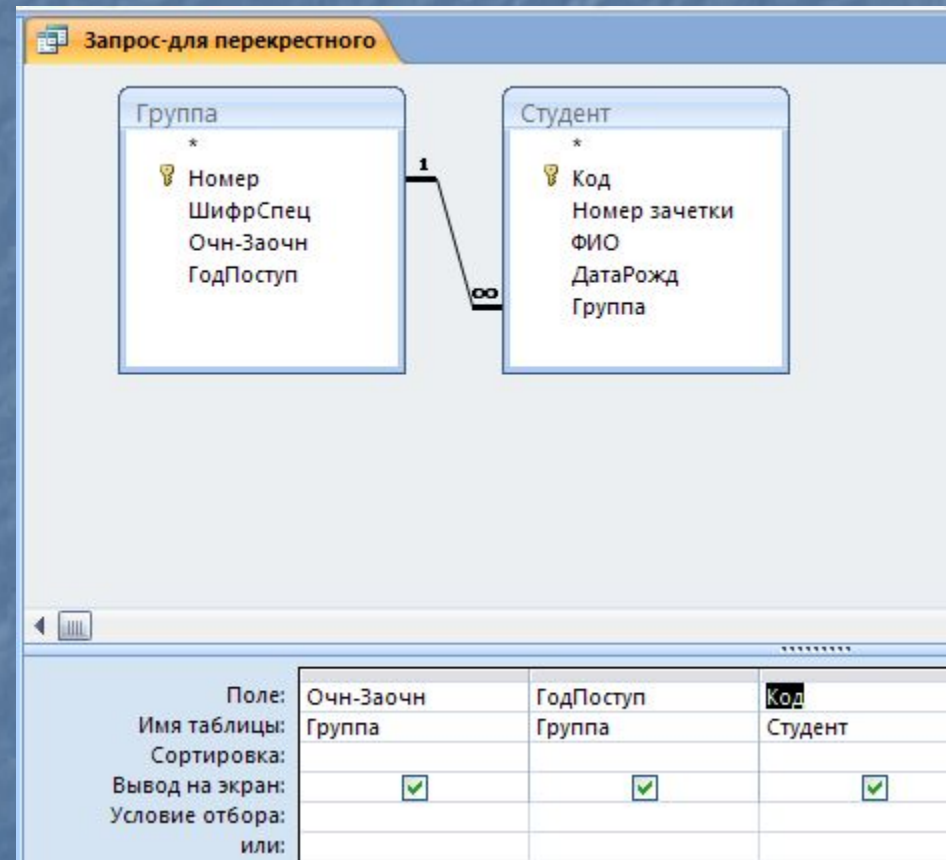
Запрос-для перекрестного

Группа
*
Номер
ШифрСпец
Очн-Заочн
ГодПоступ

1

∞

Студент
*
Код
Номер зачетки
ФИО
ДатаРожд
Группа

| | | | |
|---|---|---|---|
| Поле: | Очн-Заочн | ГодПоступ | Код |
| Имя таблицы: | Группа | Группа | Студент |
| Сортировка: | | | |
| Вывод на экран: | ☑ | ☑ | ☑ |
| Условие отбора: | | | |
| или: | | | |